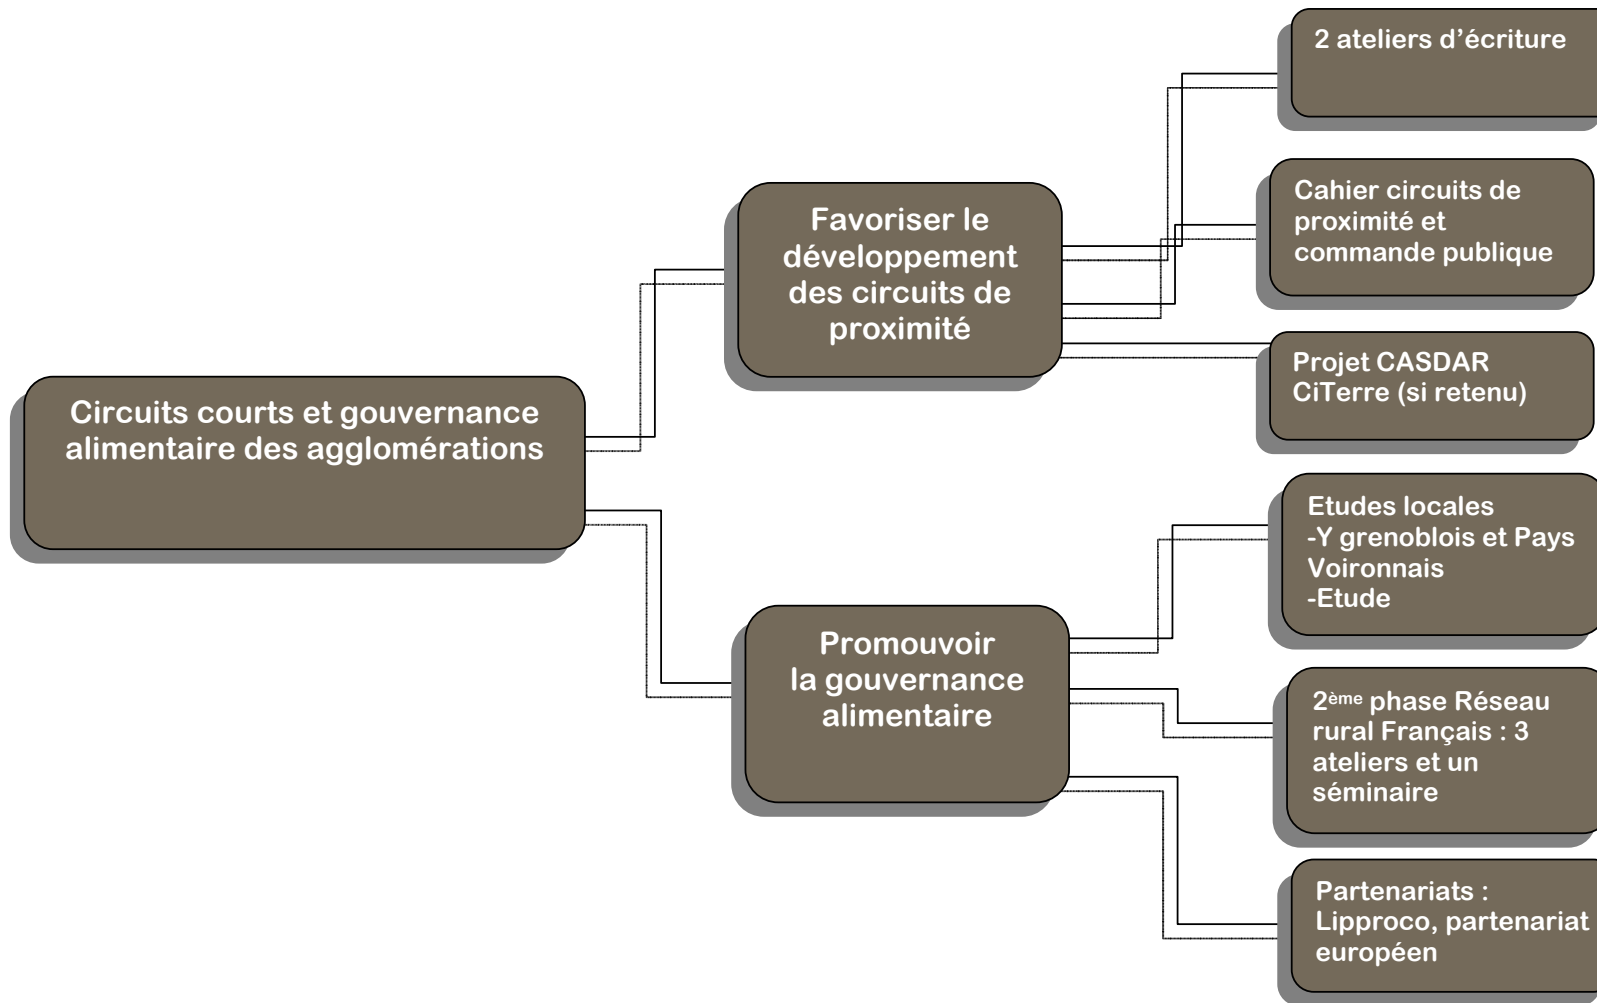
Circuits courts et gouvernance alimentaire des agglomérations

Favoriser le développement des circuits de proximité

2 ateliers d'écriture

Cahier circuits de proximité et commande publique

Projet CASDAR CiTerre (si retenu)

Promouvoir la gouvernance alimentaire

Etudes locales
-Y grenoblois et Pays Voironnais
-Etude

2$^{ème}$ phase Réseau rural Français : 3 ateliers et un séminaire

Partenariats : Lipproco, partenariat européen